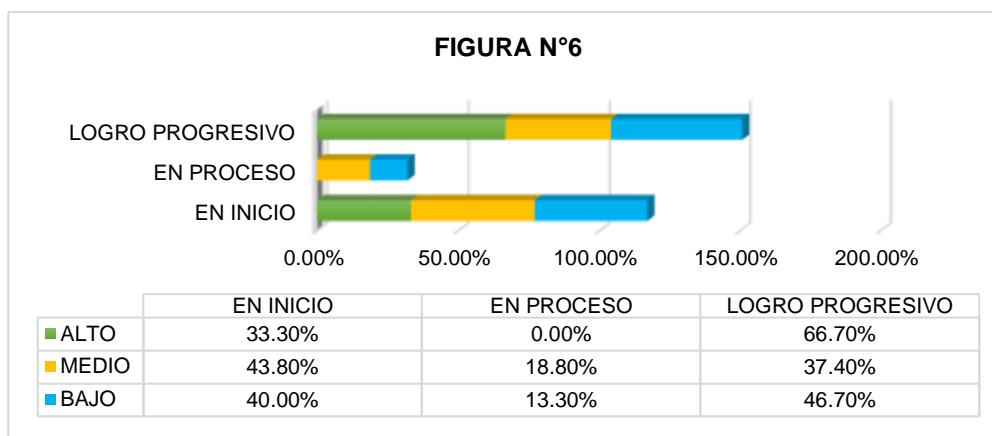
FIGURA N°6

LOGRO PROGRESIVO
EN PROCESO
EN INICIO

0.00% 50.00% 100.00% 150.00% 200.00%

| | EN INICIO | EN PROCESO | LOGRO PROGRESIVO |
|---|---|---|---|
| ALTO | 33.30% | 0.00% | 66.70% |
| MEDIO | 43.80% | 18.80% | 37.40% |
| BAJO | 40.00% | 13.30% | 46.70% |